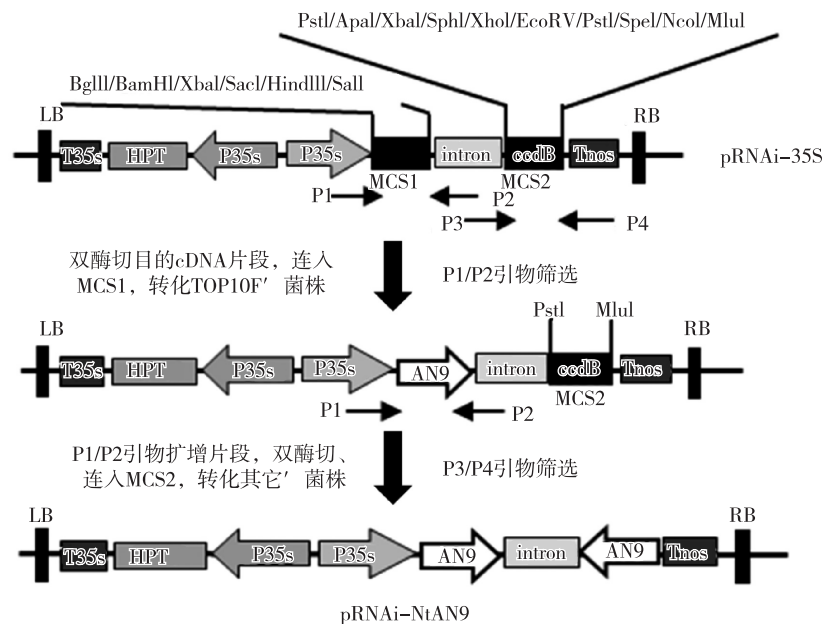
Pstl/Apal/Xbal/Sphl/Xhol/EcoRV/Pstl/Spel/Ncol/Mlul

Bglll/BamHl/Xbal/Sacl/Hindlll/Sall

LB

T35s HPT P35s P35s intron ccdB Tnos

RB

pRNAi-35S

MCS1 MCS2

P1 P2 P3 P4

双酶切目的cDNA片段，连入MCS1，转化TOP10F′菌株

P1/P2引物筛选

Pstl Mlul

LB

T35s HPT P35s P35s AN9 intron ccdB Tnos

RB

MCS2

P1 P2

P1/P2引物扩增片段，双酶切、连入MCS2，转化其它′菌株

P3/P4引物筛选

LB

T35s HPT P35s P35s AN9 intron AN9 Tnos

RB

pRNAi-NtAN9